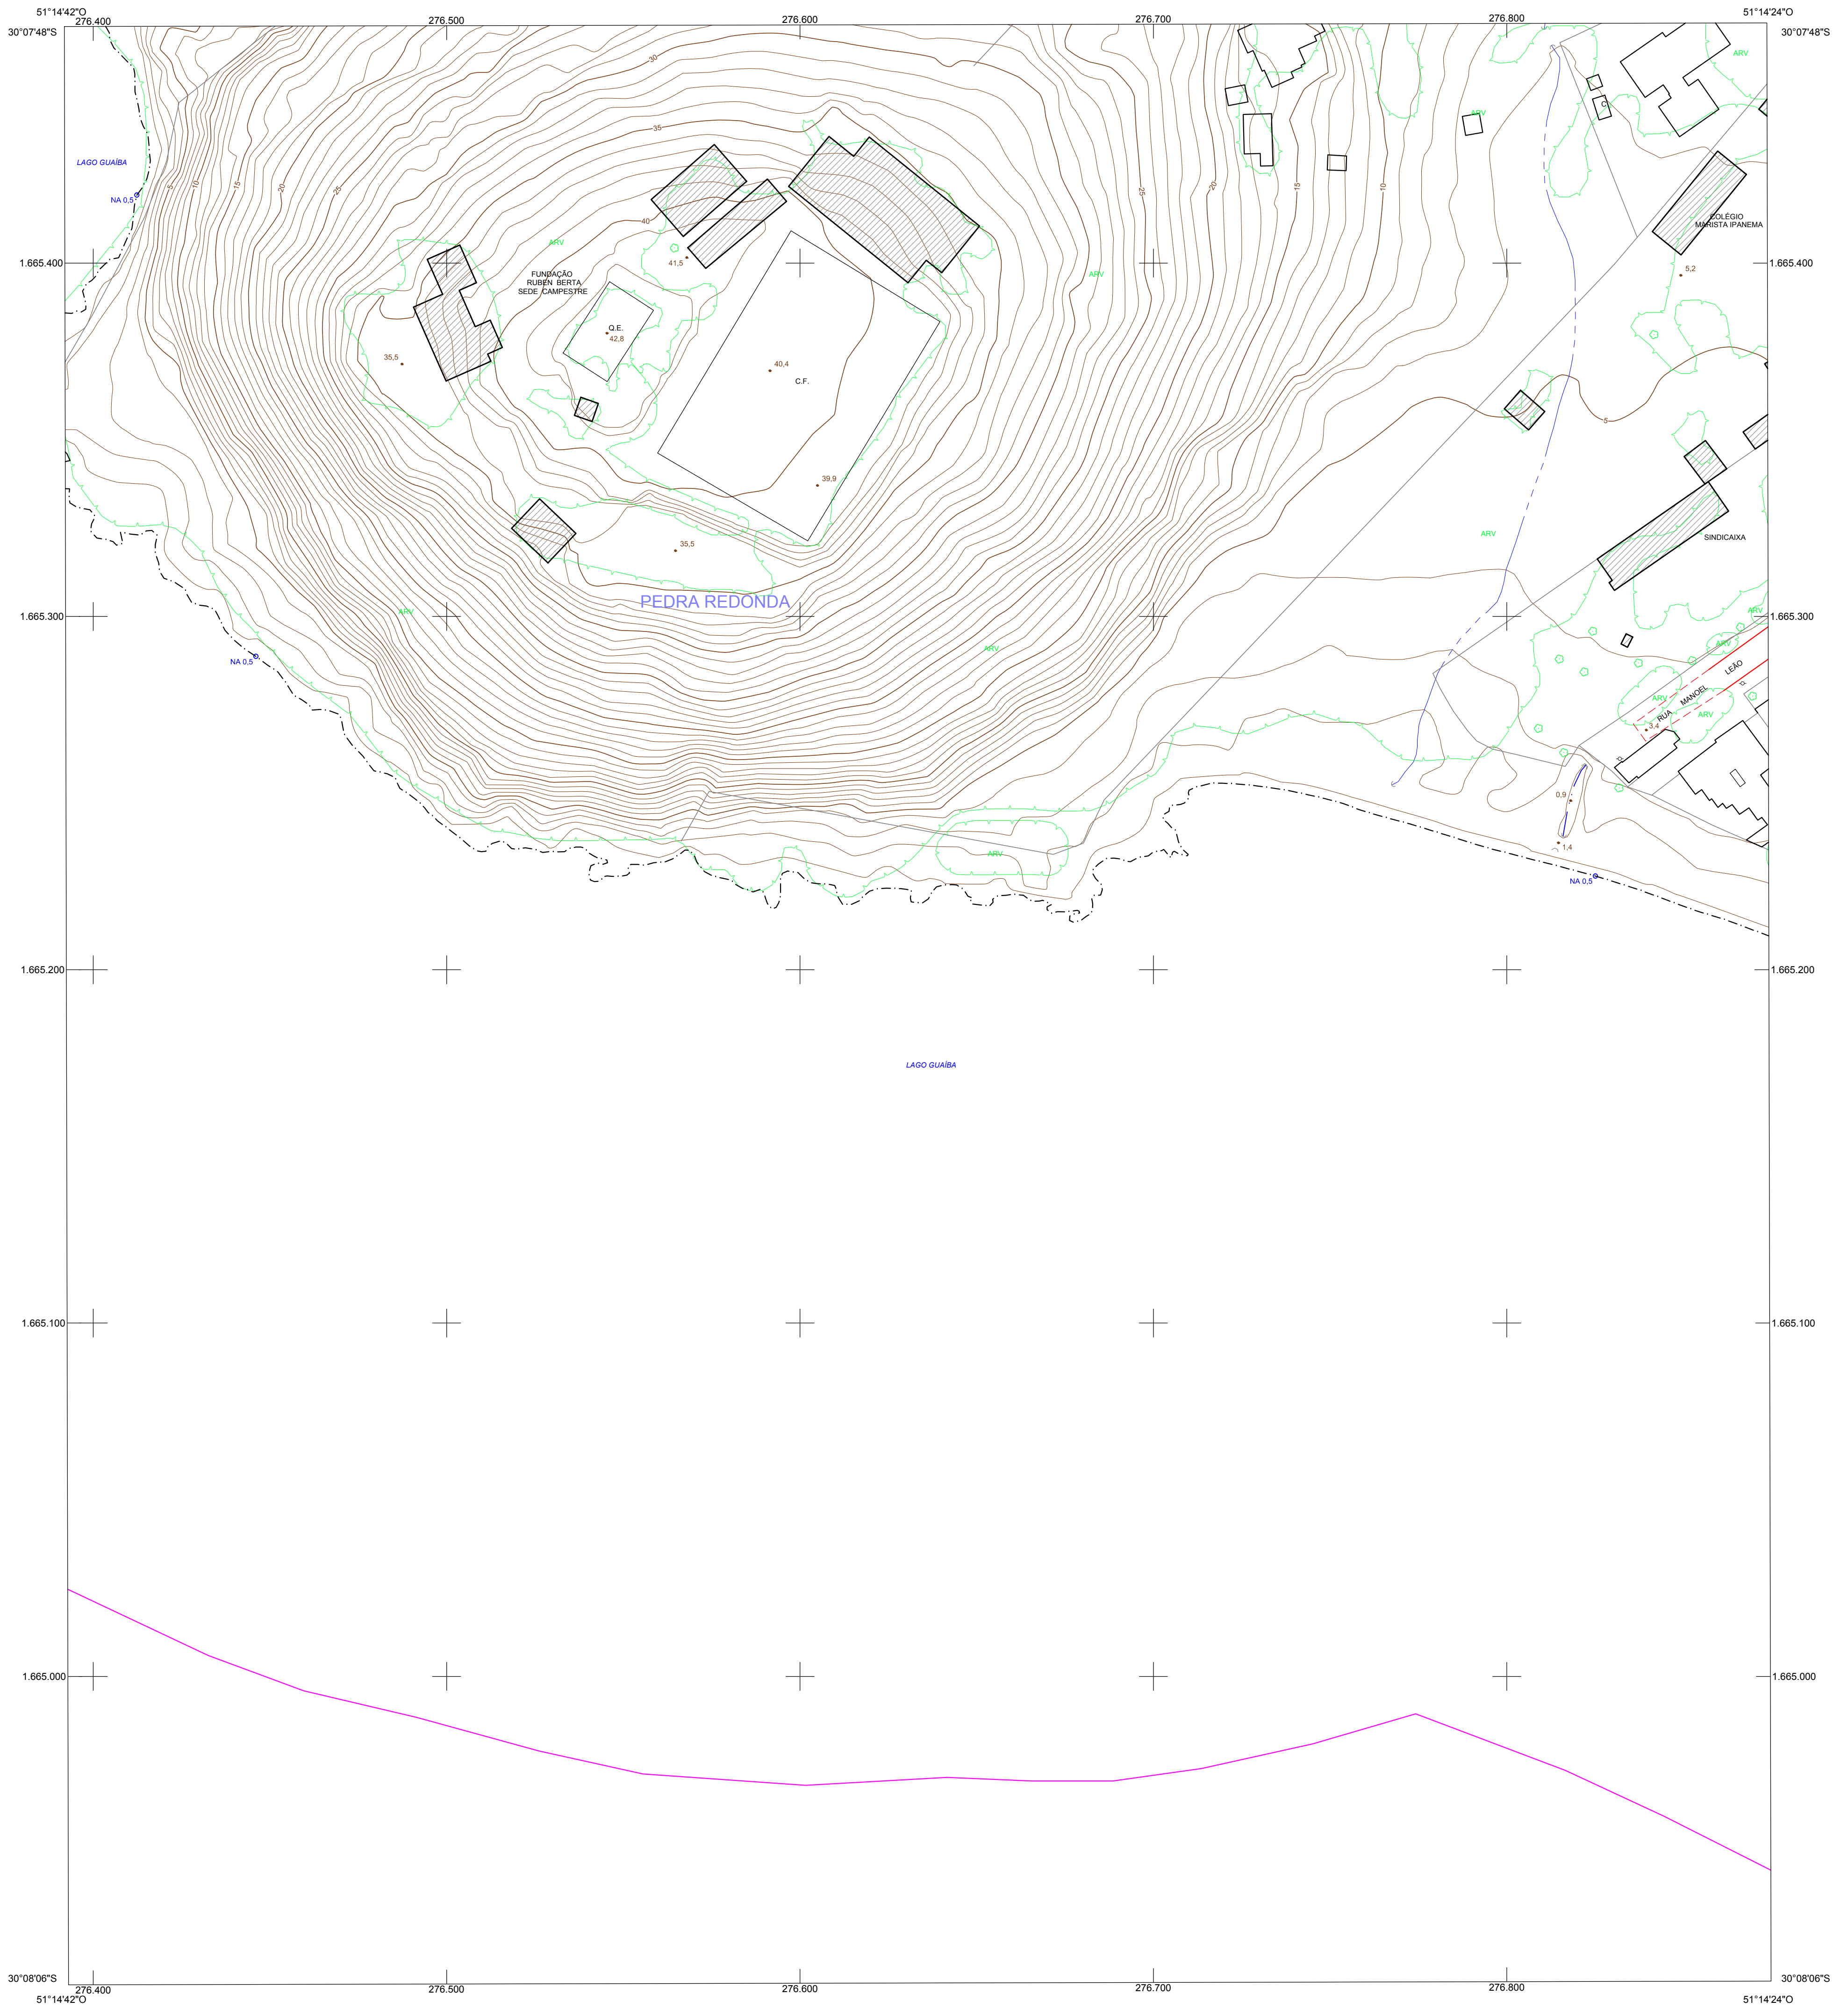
51°14'42"O
276.400
276.500
276.600
276.700
276.800
51°14'24"O
30°07'48"S
30°07'48"S

LAGO GUAÍBA
NA 0,5
5
10
15
20
25
30
35
40
25
20
15
10
ARV
ARV
ARV
ARV
COLÉGIO MARISTA IPANEMA
5,2

1.665.400
1.665.400

FUNDAÇÃO RUBEN BERTA SEDE CAMPESTRE
ARV
41,5
Q.E.
42,8
35,5
40,4
C.F.
39,9
35,5
5
SINDICAIXA
ARV
ARV

PEDRA REDONDA
ARV
ARV
1.665.300
1.665.300
NA 0,5
ARV
ARV
RUA MANOEL LEÃO
ARV
ARV
3,4
0,9
1,4
NA 0,5

1.665.200
1.665.200

LAGO GUAÍBA

1.665.100
1.665.100

1.665.000
1.665.000

30°08'06"S
30°08'06"S
276.400
276.500
276.600
276.700
276.800
51°14'42"O
51°14'24"O